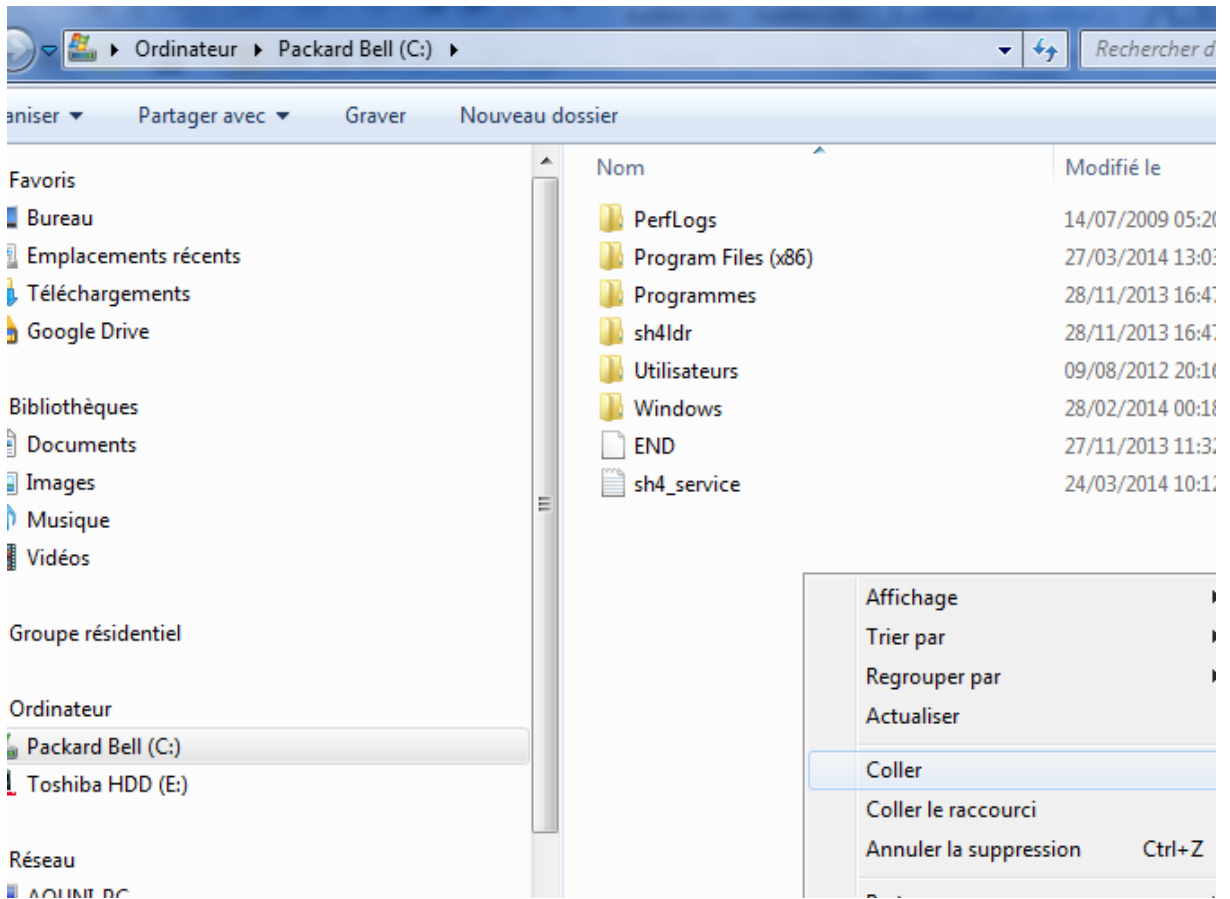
Ordinateur ▸ Packard Bell (C:) ▸

Rechercher d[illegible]

anisér ▾ Partager avec ▾ Graver Nouveau dossier

Favoris
Bureau
Emplacements récents
Téléchargements
Google Drive

Bibliothèques
Documents
Images
Musique
Vidéos

Groupe résidentiel

Ordinateur
Packard Bell (C:)
Toshiba HDD (E:)

Réseau
AOUNI-PC

| Nom | Modifié le |
|---|---|
| PerfLogs | 14/07/2009 05:2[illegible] |
| Program Files (x86) | 27/03/2014 13:0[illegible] |
| Programmes | 28/11/2013 16:4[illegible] |
| sh4ldr | 28/11/2013 16:4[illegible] |
| Utilisateurs | 09/08/2012 20:1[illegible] |
| Windows | 28/02/2014 00:1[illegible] |
| END | 27/11/2013 11:3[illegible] |
| sh4_service | 24/03/2014 10:1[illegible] |

Affichage
Trier par
Regrouper par
Actualiser
Coller
Coller le raccourci
Annuler la suppression Ctrl+Z
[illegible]